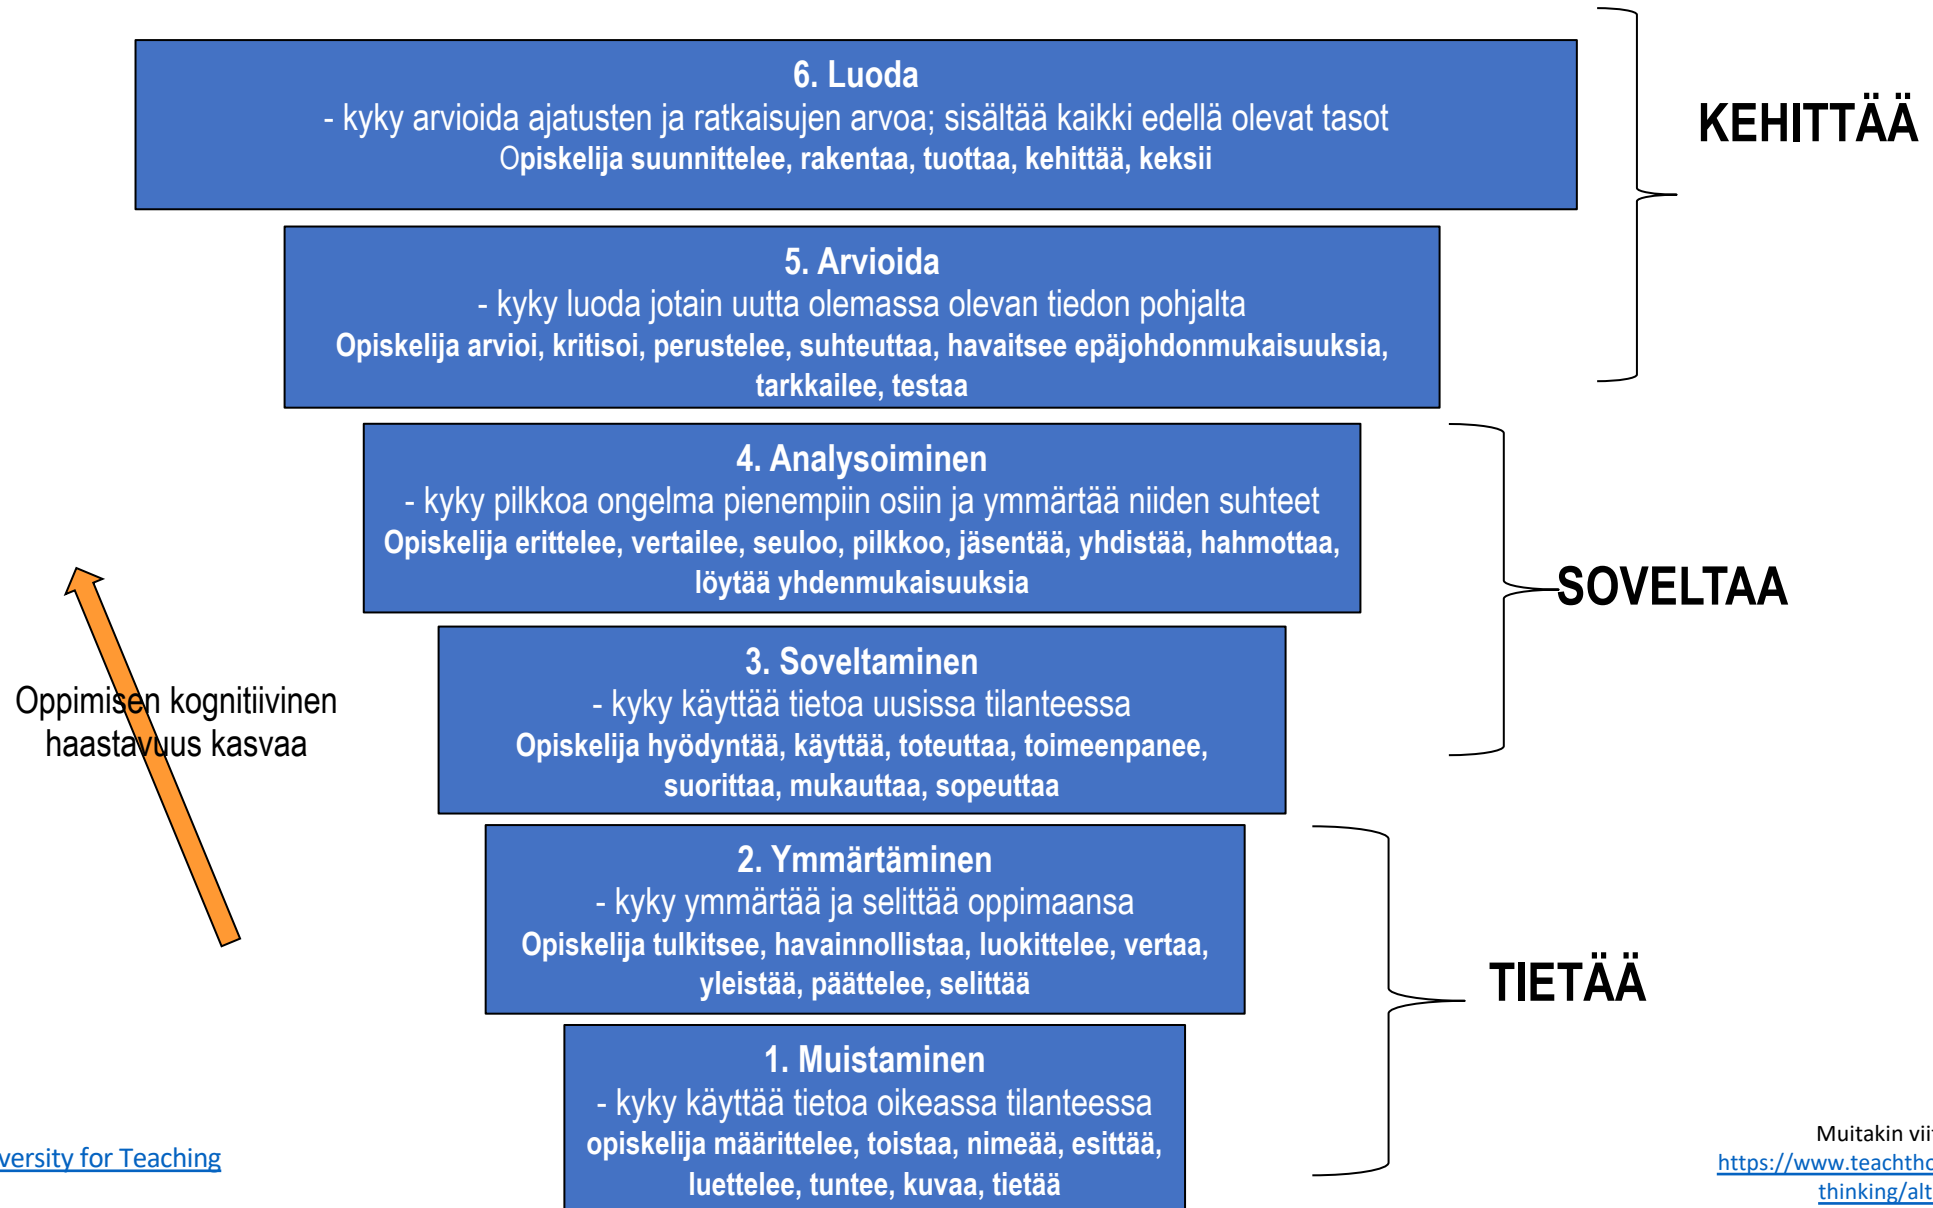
6. Luoda
- kyky arvioida ajatusten ja ratkaisujen arvoa; sisältää kaikki edellä olevat tasot
Opiskelija suunnittelee, rakentaa, tuottaa, kehittää, keksii

KEHITTÄÄ

5. Arvioida
- kyky luoda jotain uutta olemassa olevan tiedon pohjalta
Opiskelija arvioi, kritisoi, perustelee, suhteuttaa, havaitsee epäjohdonmukaisuuksia, tarkkailee, testaa

4. Analysoiminen
- kyky pilkkoa ongelma pienempiin osiin ja ymmärtää niiden suhteet
Opiskelija erittelee, vertailee, seuloo, pilkkoo, jäsentää, yhdistää, hahmottaa, löytää yhdenmukaisuuksia

SOVELTAA

Oppimisen kognitiivinen haastavuus kasvaa

3. Soveltaminen
- kyky käyttää tietoa uusissa tilanteessa
Opiskelija hyödyntää, käyttää, toteuttaa, toimeenpanee, suorittaa, mukauttaa, sopeuttaa

2. Ymmärtäminen
- kyky ymmärtää ja selittää oppimaansa
Opiskelija tulkitsee, havainnollistaa, luokittelee, vertaa, yleistää, päättelee, selittää

TIETÄÄ

1. Muistaminen
- kyky käyttää tietoa oikeassa tilanteessa
opiskelija määrittelee, toistaa, nimeää, esittää, luettelee, tuntee, kuvaa, tietää

versity for Teaching

Muitakin vii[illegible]
https://www.teachth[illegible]
thinking/alt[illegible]